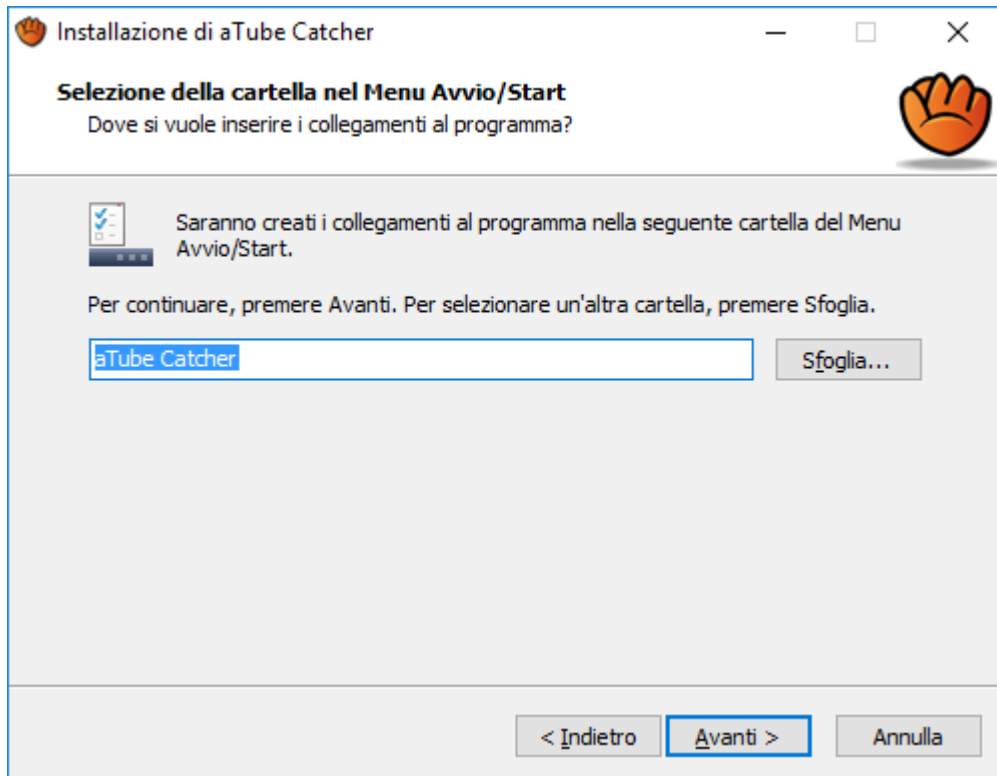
Installazione di aTube Catcher

Selezione della cartella nel Menu Avvio/Start
Dove si vuole inserire i collegamenti al programma?

Saranno creati i collegamenti al programma nella seguente cartella del Menu Avvio/Start.

Per continuare, premere Avanti. Per selezionare un'altra cartella, premere Sfoglia.

aTube Catcher

Sfoglia...

< Indietro

Avanti >

Annulla